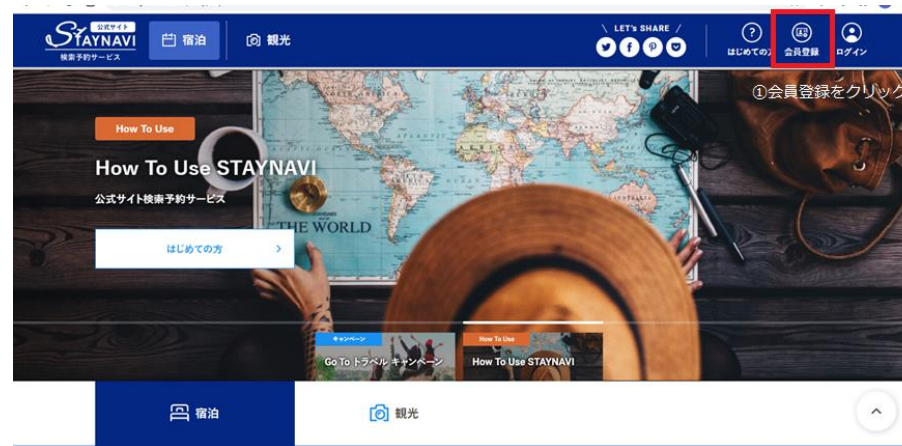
公式サイト
STAYNAVI
検索予約サービス

宿泊

観光

LET's SHARE

はじめての方

会員登録

ログイン

①会員登録をクリック

How To Use

How To Use STAYNAVI

公式サイト検索予約サービス

THE WORLD

はじめての方 >

キャンペーン
Go To トラベル キャンペーン

How To Use
How To Use STAYNAVI

宿泊

観光